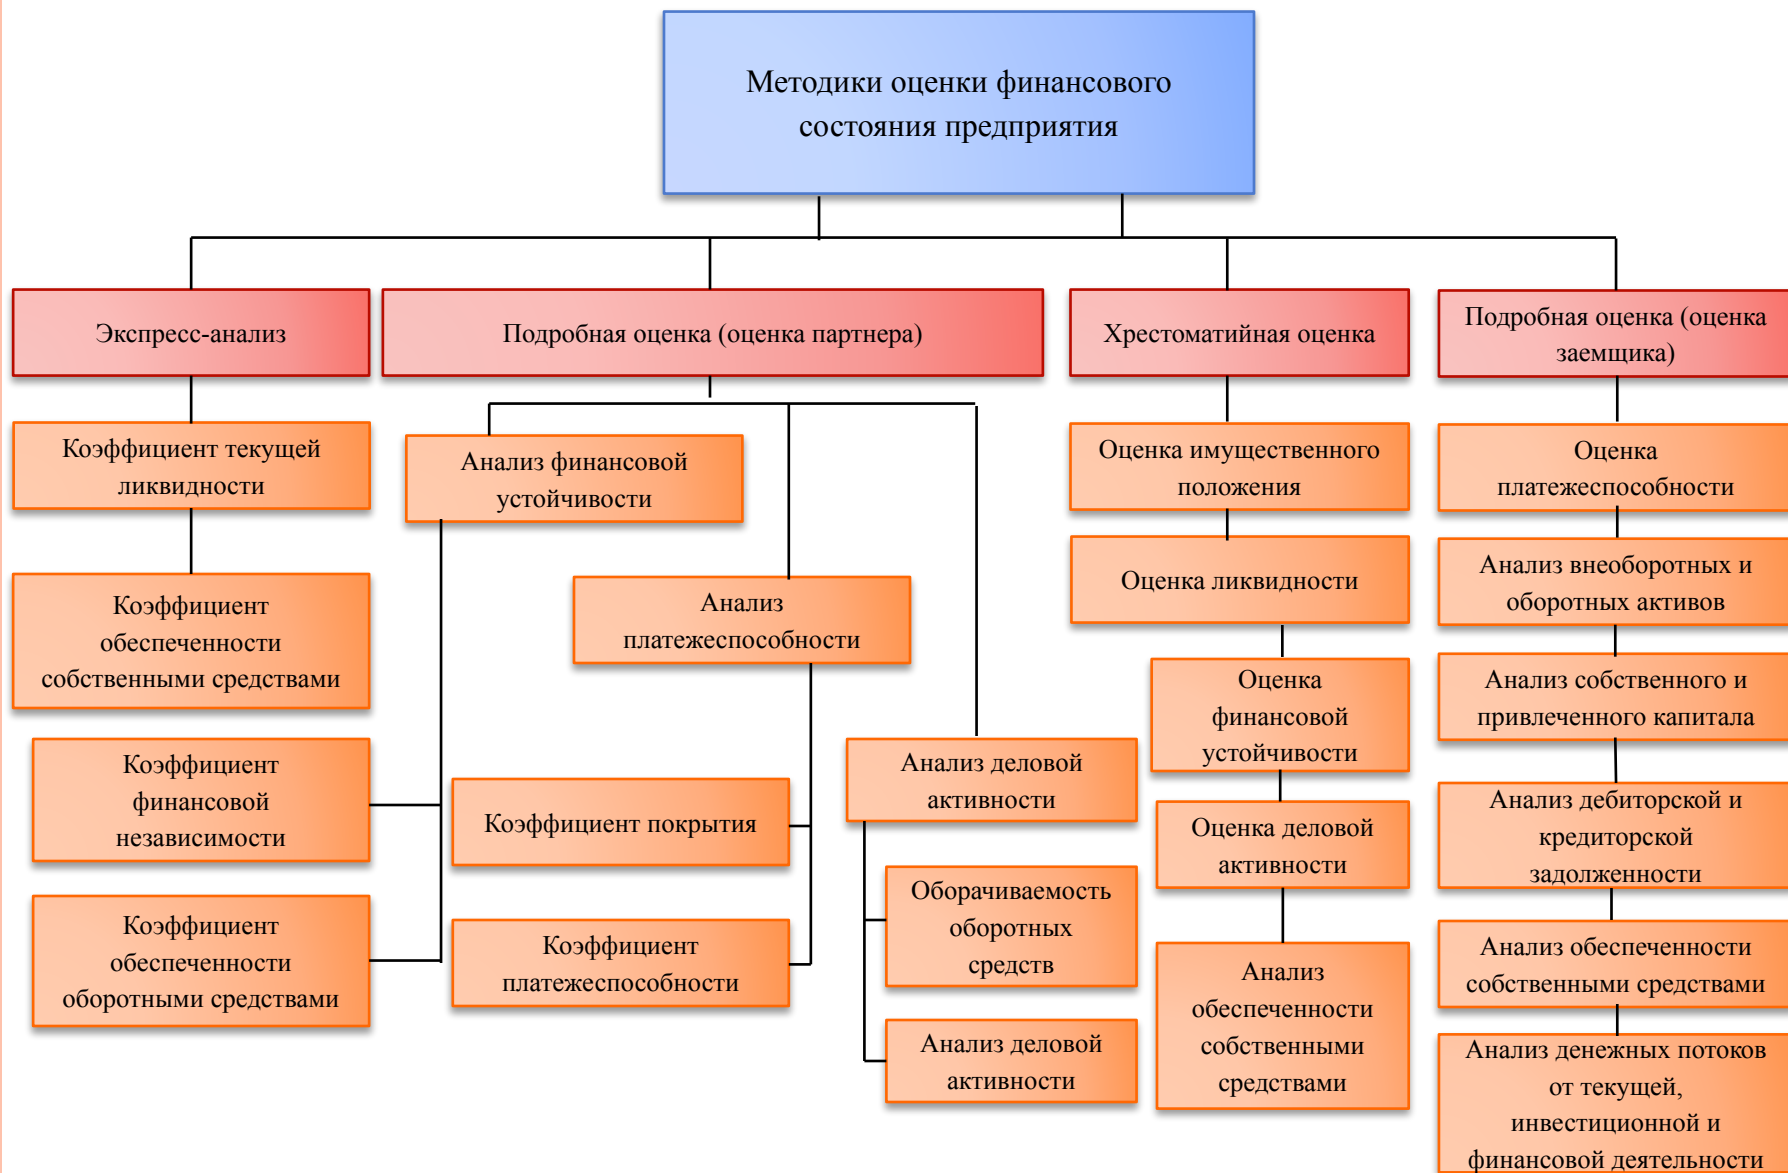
Методики оценки финансового состояния предприятия

Экспресс-анализ

Коэффициент текущей ликвидности

Коэффициент обеспеченности собственными средствами

Коэффициент финансовой независимости

Коэффициент обеспеченности оборотными средствами

Подробная оценка (оценка партнера)

Анализ финансовой устойчивости

Анализ платежеспособности

Коэффициент покрытия

Коэффициент платежеспособности

Анализ деловой активности

Оборачиваемость оборотных средств

Анализ деловой активности

Хрестоматийная оценка

Оценка имущественного положения

Оценка ликвидности

Оценка финансовой устойчивости

Оценка деловой активности

Анализ обеспеченности собственными средствами

Подробная оценка (оценка заемщика)

Оценка платежеспособности

Анализ внеоборотных и оборотных активов

Анализ собственного и привлеченного капитала

Анализ дебиторской и кредиторской задолженности

Анализ обеспеченности собственными средствами

Анализ денежных потоков от текущей, инвестиционной и финансовой деятельности